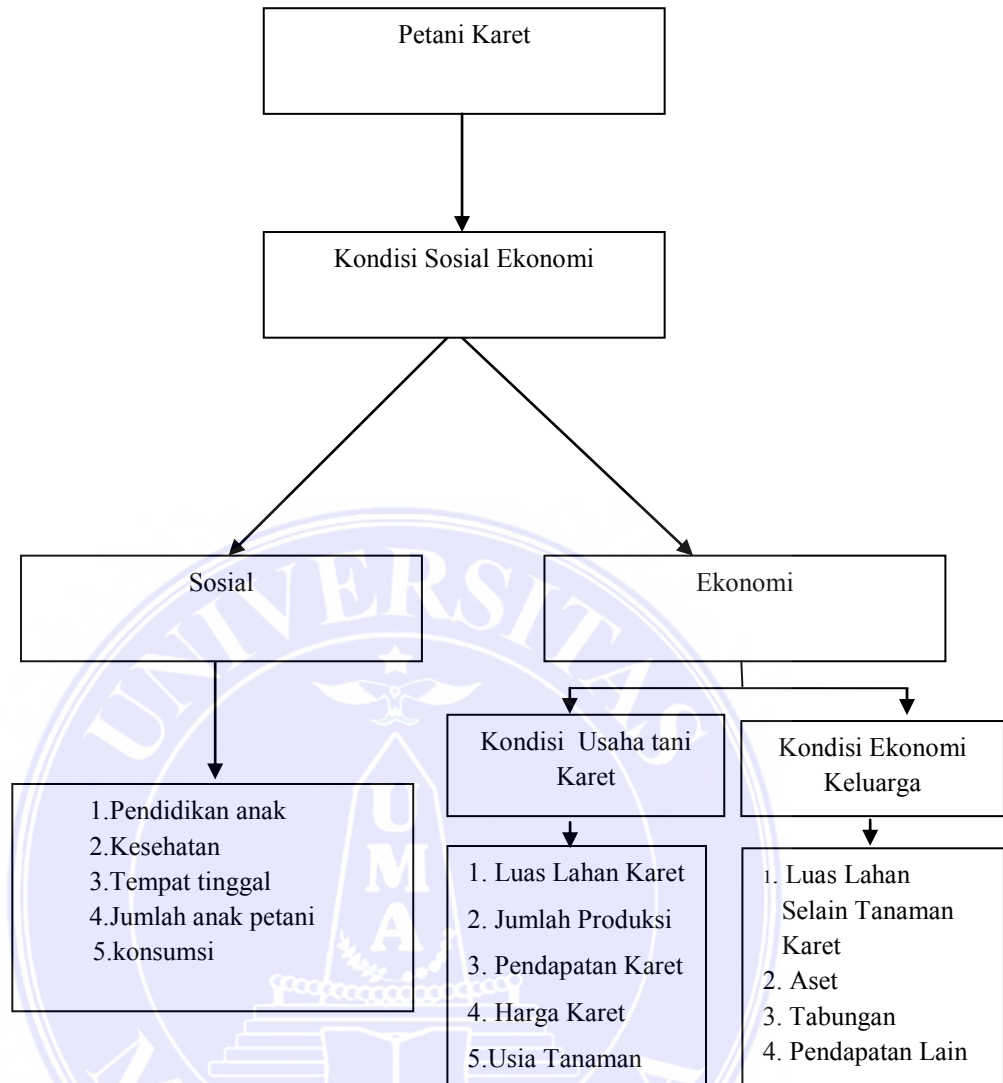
Petani Karet

Kondisi Sosial Ekonomi

Sosial

Ekonomi

Kondisi Usaha tani Karet

Kondisi Ekonomi Keluarga

1.Pendidikan anak
2.Kesehatan
3.Tempat tinggal
4.Jumlah anak petani
5.konsumsi

1. Luas Lahan Karet
2. Jumlah Produksi
3. Pendapatan Karet
4. Harga Karet
5.Usia Tanaman

1. Luas Lahan Selain Tanaman Karet
2. Aset
3. Tabungan
4. Pendapatan Lain

UNIVERSITAS
UMA